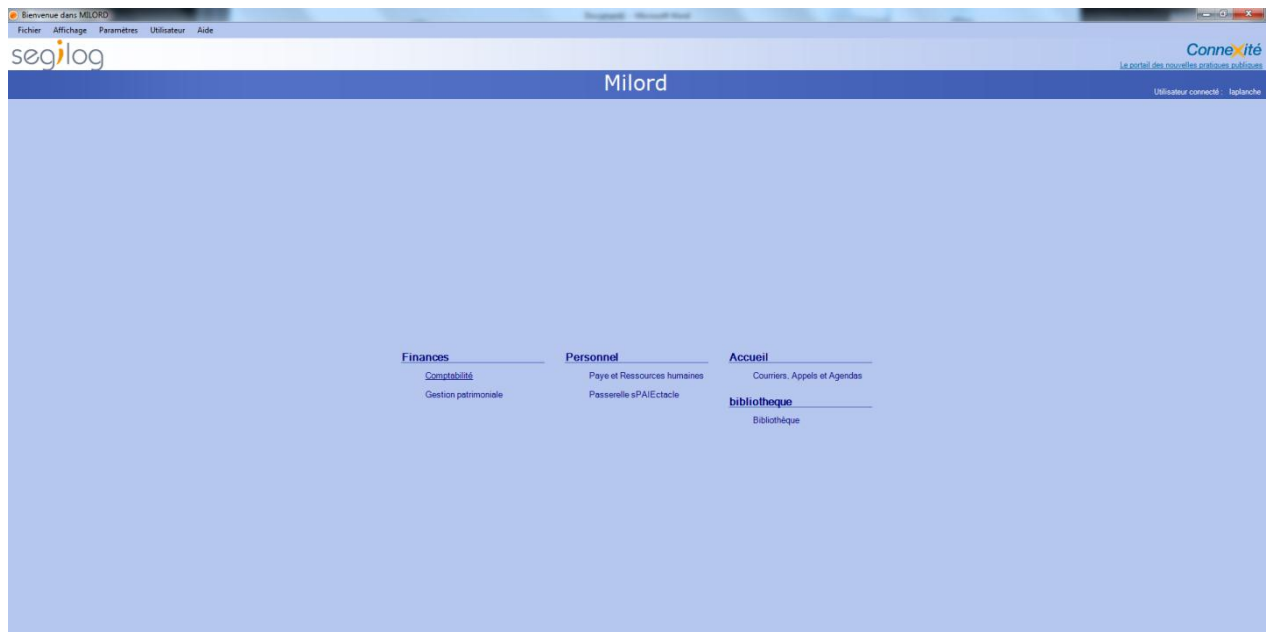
Bienvenue dans MILORD

Fichier Affichage Paramètres Utilisateur Aide

segilog

Connexité
Le portail des nouvelles pratiques publiques

Milord

Utilisateur connecté : laplanche

Finances
Comptabilité
Gestion patrimoniale

Personnel
Paye et Ressources humaines
Passerelle sPAIEctacle

Accueil
Courriers, Appels et Agendas

bibliotheque
Bibliothèque